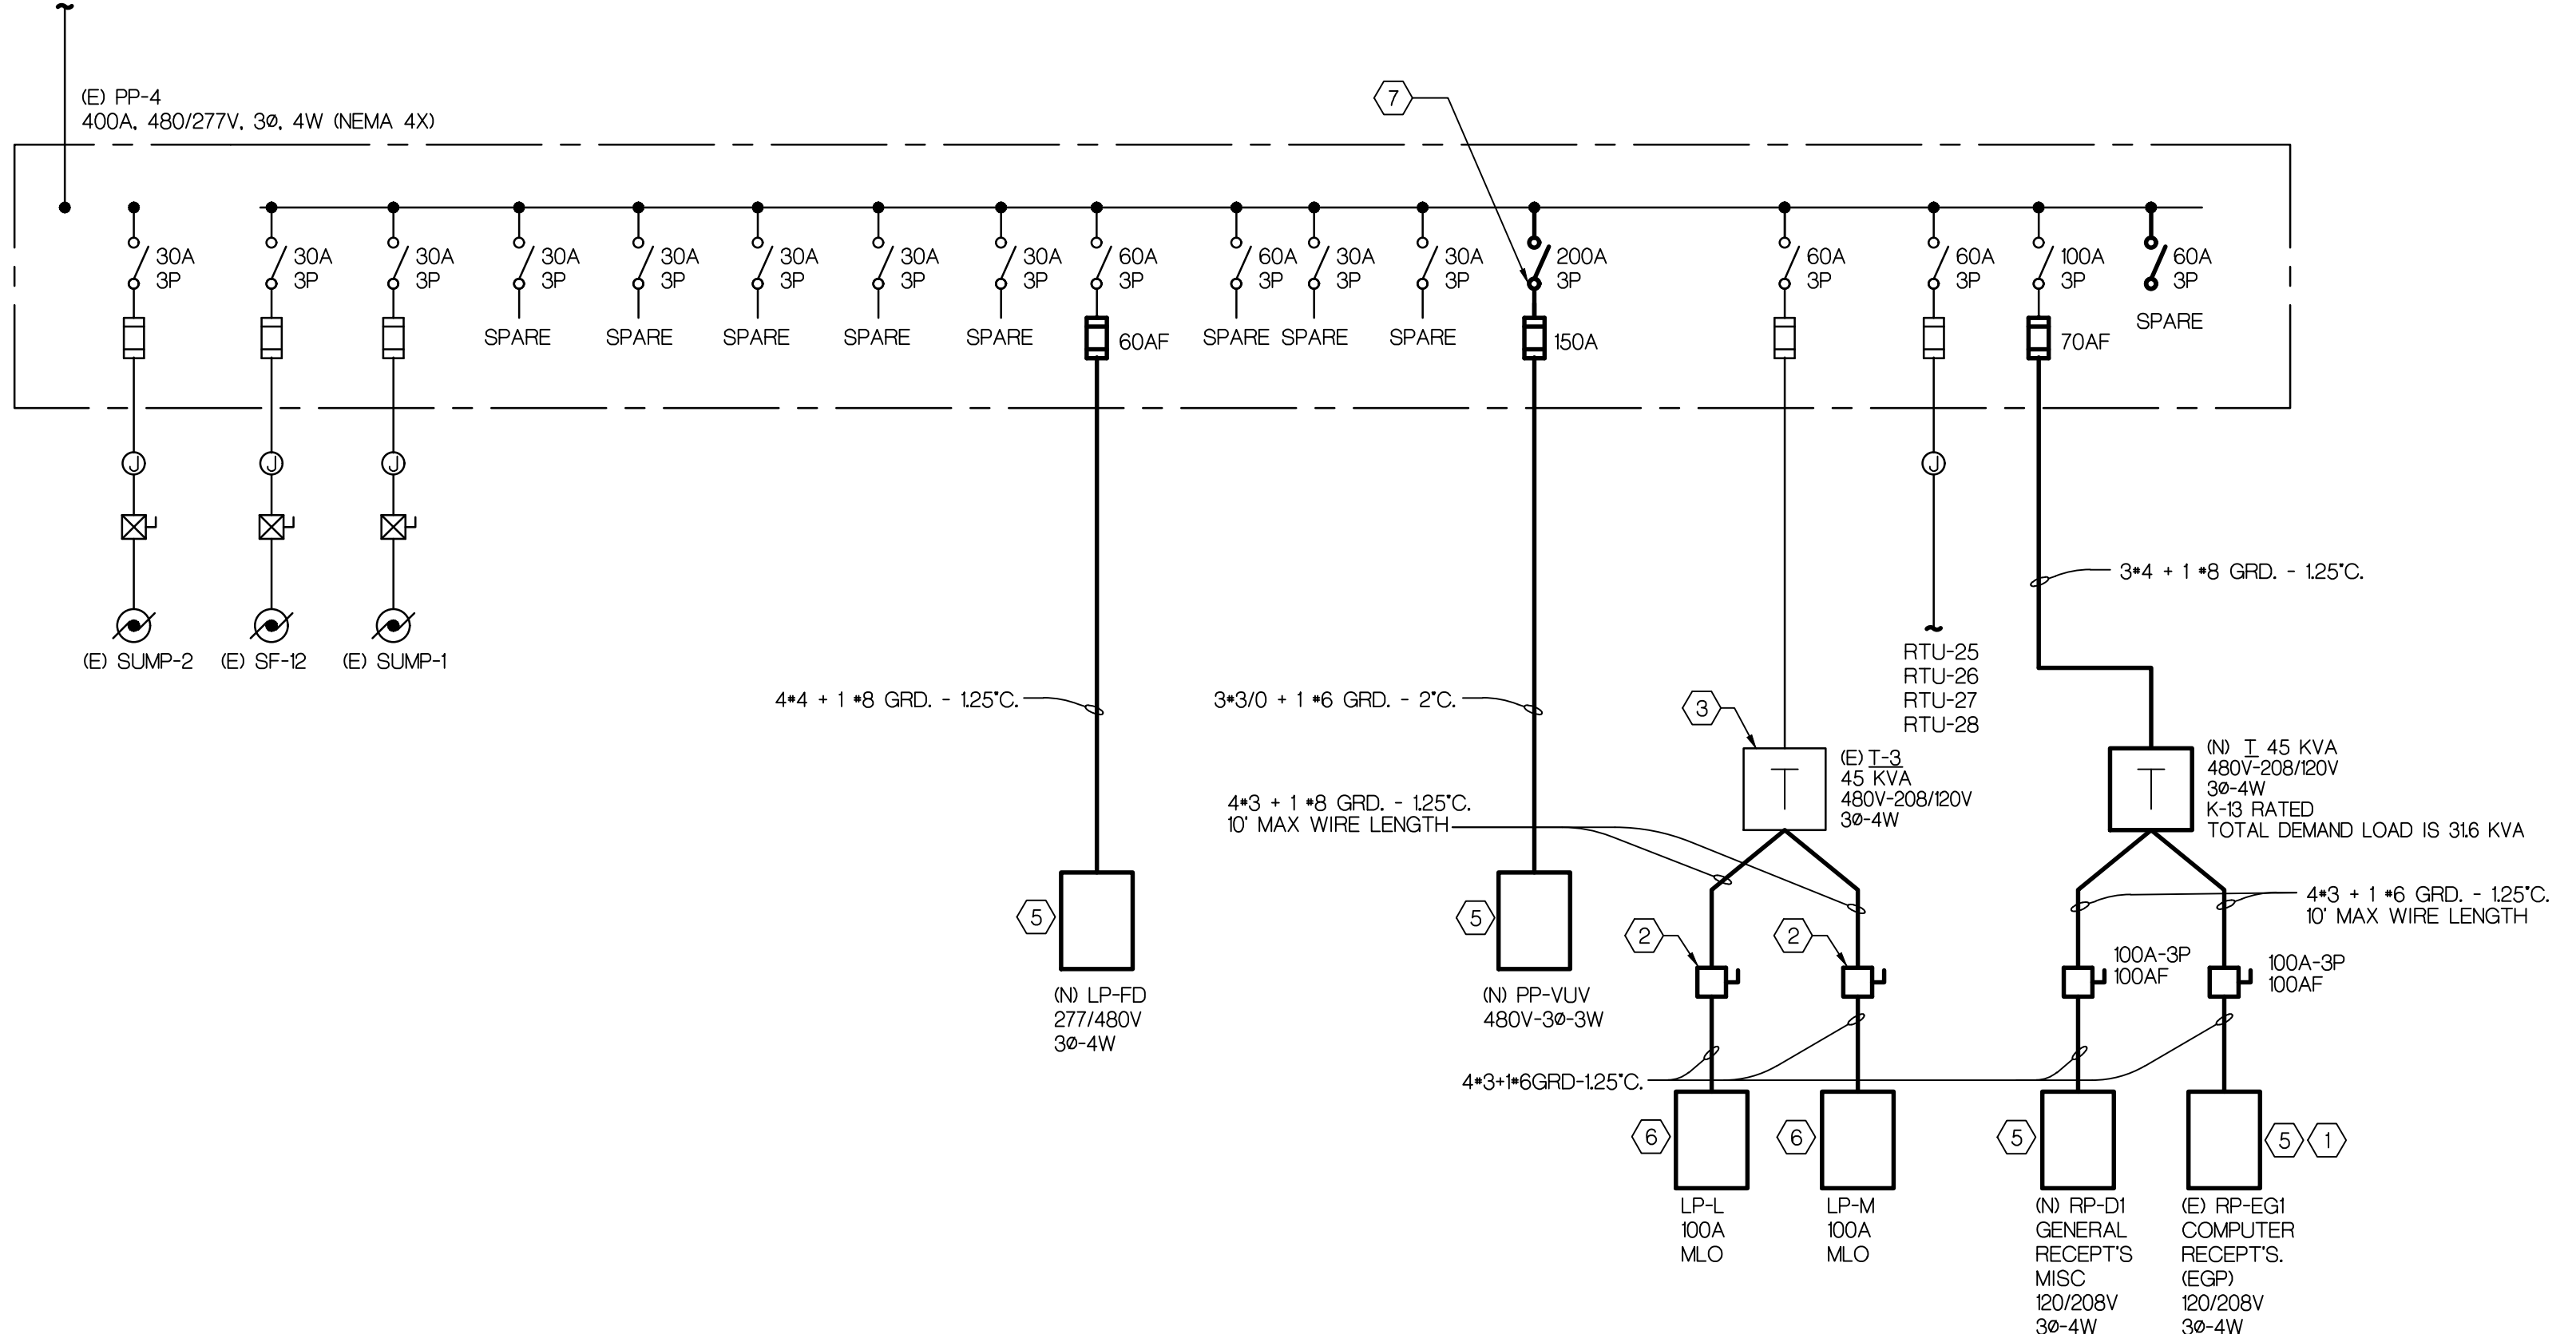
(E) PP-4
400A, 480/277V, 3Ø, 4W (NEMA 4X)

7

30A 3P
30A 3P
30A 3P
30A 3P
30A 3P
30A 3P
30A 3P
30A 3P
60A 3P
60A 3P
30A 3P
30A 3P
200A 3P
60A 3P
60A 3P
100A 3P
60A 3P

SPARE SPARE SPARE SPARE SPARE
60AF
SPARE SPARE SPARE
150A
70AF
SPARE

J J J J

(E) SUMP-2 (E) SF-12 (E) SUMP-1

3#4 + 1 #8 GRD. - 1.25"C.

RTU-25
RTU-26
RTU-27
RTU-28

4#4 + 1 #8 GRD. - 1.25"C.
3#3/0 + 1 #6 GRD. - 2"C.

3
(E) T-3
45 KVA
480V-208/120V
3Ø-4W

T

(N) T 45 KVA
480V-208/120V
3Ø-4W
K-13 RATED
TOTAL DEMAND LOAD IS 31.6 KVA

T

4#3 + 1 #8 GRD. - 1.25"C.
10' MAX WIRE LENGTH

4#3 + 1 #6 GRD. - 1.25"C.
10' MAX WIRE LENGTH

5
(N) LP-FD
277/480V
3Ø-4W

5
(N) PP-VUV
480V-3Ø-3W

2 2
100A-3P
100AF
100A-3P
100AF

4#3+1#6GRD-1.25"C.

6
LP-L
100A
MLO

6
LP-M
100A
MLO

5
(N) RP-D1
GENERAL
RECEPT'S
MISC
120/208V
3Ø-4W

5 1
(E) RP-EG1
COMPUTER
RECEPT'S.
(EGP)
120/208V
3Ø-4W